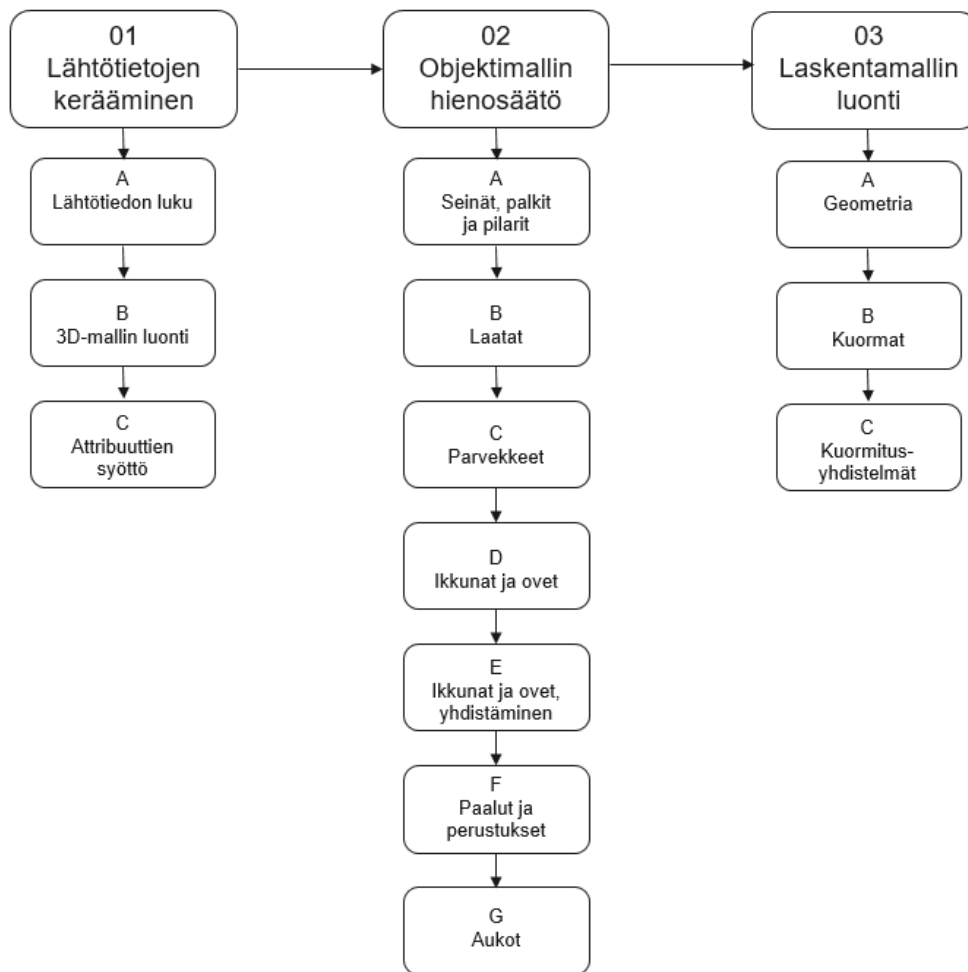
01
Lähtötietojen kerääminen

A
Lähtötiedon luku

B
3D-mallin luonti

C
Attribuuttien syöttö

02
Objektimallin hienosäätö

A
Seinät, palkit ja pilarit

B
Laatat

C
Parvekkeet

D
Ikkunat ja ovet

E
Ikkunat ja ovet, yhdistäminen

F
Paalut ja perustukset

G
Aukot

03
Laskentamallin luonti

A
Geometria

B
Kuormat

C
Kuormitus-yhdistelmät